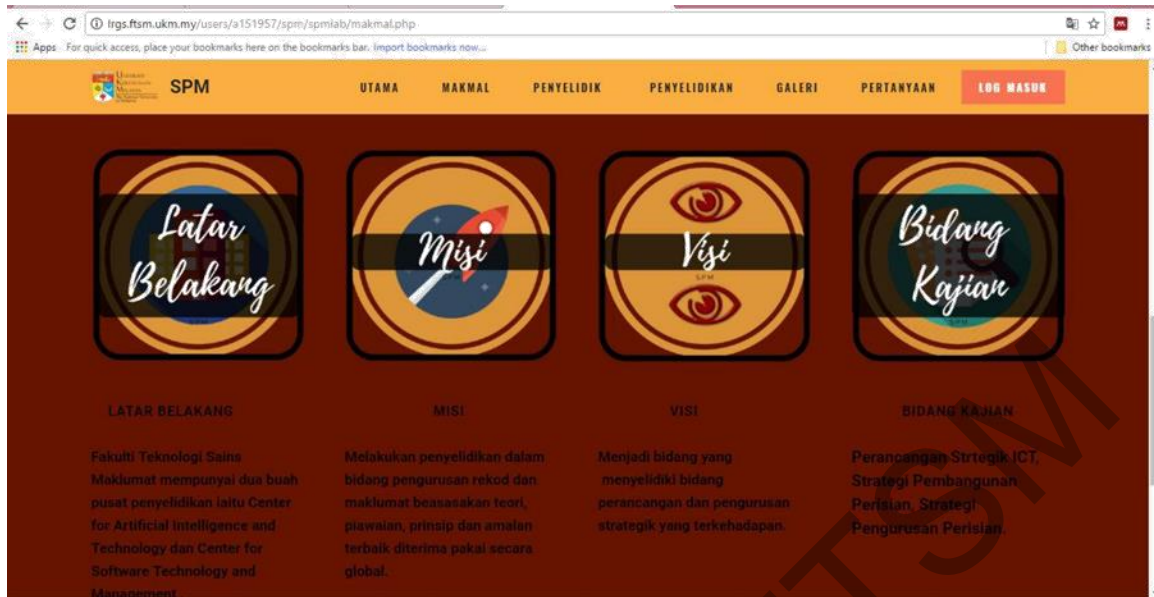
lrgs.ftsm.ukm.my/users/a151957/spm/spmlab/makmal.php

Apps For quick access, place your bookmarks here on the bookmarks bar. Import bookmarks now...

Other bookmarks

SPM

UTAMA MAKMAL PENYELIDIK PENYELIDIKAN GALERI PERTANYAAN LOG MASUK

Latar Belakang

Misi

Visi

SPM

Bidang Kajian

LATAR BELAKANG

Fakulti Teknologi Sains Maklumat mempunyai dua buah pusat penyelidikan iaitu Center for Artificial Intelligence and Technology dan Center for Software Technology and Management.

MISI

Melakukan penyelidikan dalam bidang pengurusan rekod dan maklumat beasasakan teori, piawaian, prinsip dan amalan terbaik diterima pakai secara global.

VISI

Menjadi bidang yang menyelidiki bidang perancangan dan pengurusan strategik yang terkehadapan.

BIDANG KAJIAN

Perancangan Strtegik ICT, Strategi Pembangunan Perisian, Strategi Pengurusan Perisian.

FTSM